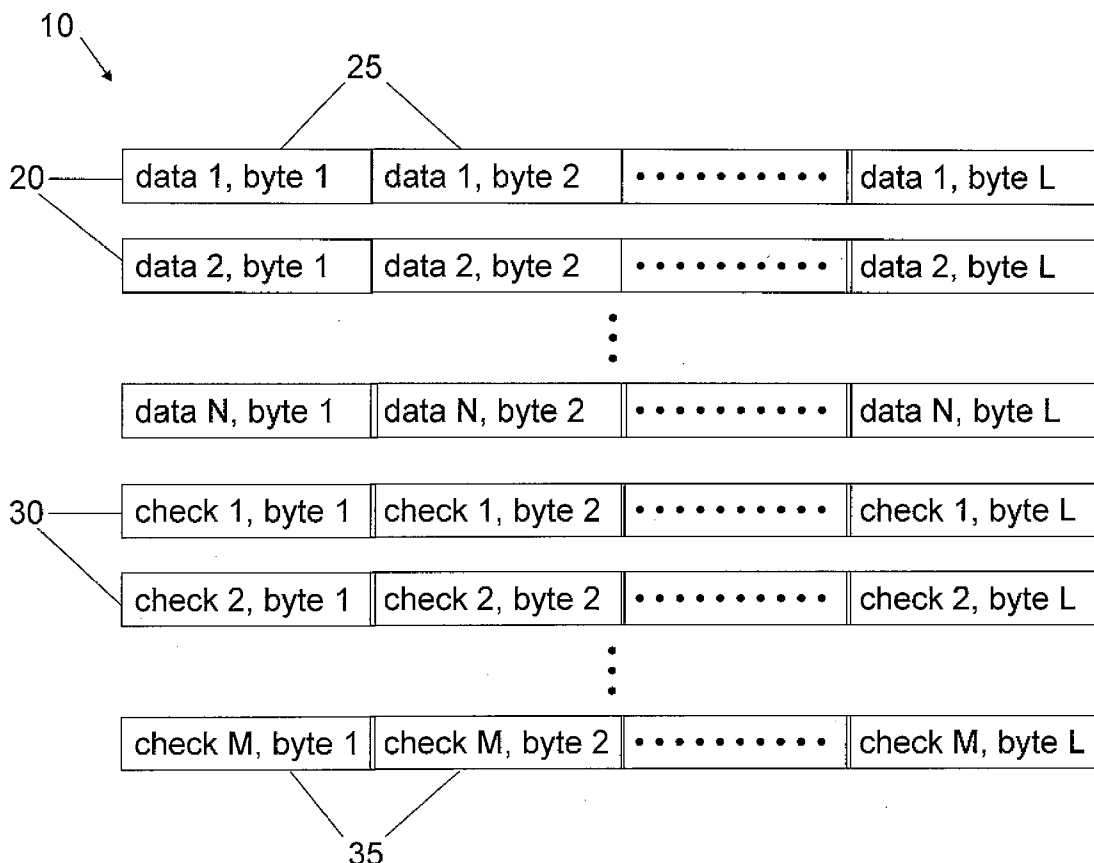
10

25

20

| data 1, byte 1 | data 1, byte 2 | •••••••••• | data 1, byte L |
|---|---|---|---|
| data 2, byte 1 | data 2, byte 2 | •••••••••• | data 2, byte L |

⋮

| data N, byte 1 | data N, byte 2 | •••••••••• | data N, byte L |
|---|---|---|---|

30

| check 1, byte 1 | check 1, byte 2 | •••••••••• | check 1, byte L |
|---|---|---|---|
| check 2, byte 1 | check 2, byte 2 | •••••••••• | check 2, byte L |

⋮

| check M, byte 1 | check M, byte 2 | •••••••••• | check M, byte L |
|---|---|---|---|

35